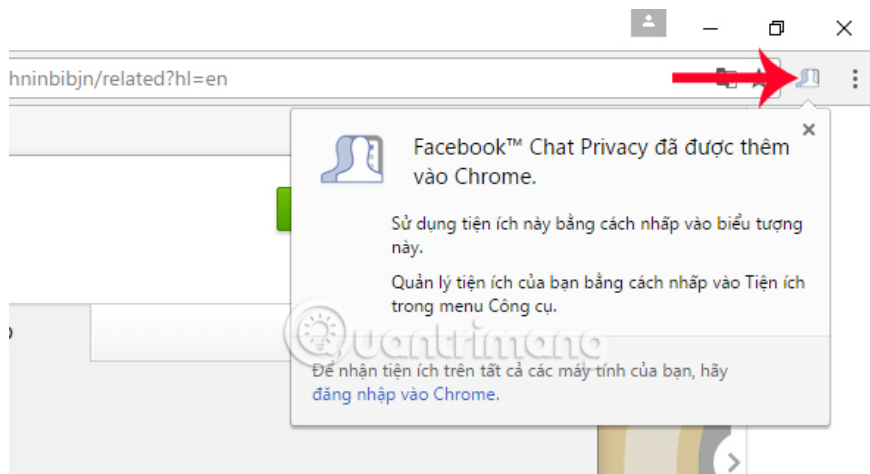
hninbibjn/related?hl=en

Facebook™ Chat Privacy đã được thêm vào Chrome.

Sử dụng tiện ích này bằng cách nhấp vào biểu tượng này.

Quản lý tiện ích của bạn bằng cách nhấp vào Tiện ích trong menu Công cụ.

Để nhận tiện ích trên tất cả các máy tính của bạn, hãy đăng nhập vào Chrome.

Quantrimang